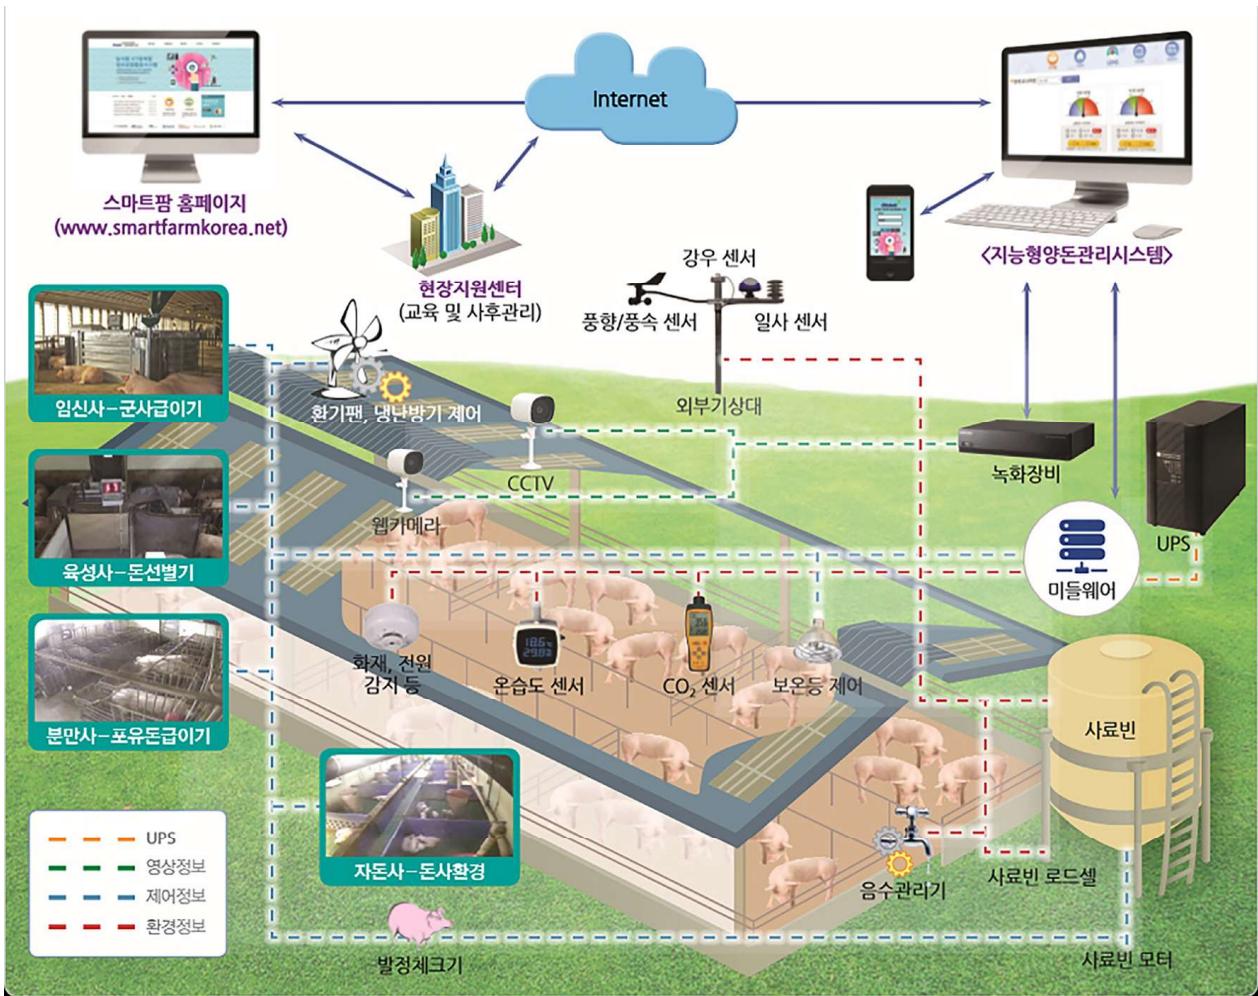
Internet

스마트팜 홈페이지
(www.smartfarmkorea.net)

현장지원센터
(교육 및 사후관리)

〈지능형양돈관리시스템〉

강우 센서
풍향/풍속 센서
일사 센서
외부기상대

임신사-군사급이기
육성사-돈선별기
분만사-포유돈급이기
자돈사-돈사환경

환기팬, 냉난방기 제어
CCTV
웹카메라
녹화장비
UPS
미들웨어

화재, 전원 감지 등
온습도 센서
$CO_2$ 센서
보온등 제어

사료빈
사료빈 로드셀
음수관리기
사료빈 모터
발정체크기

UPS
영상정보
제어정보
환경정보